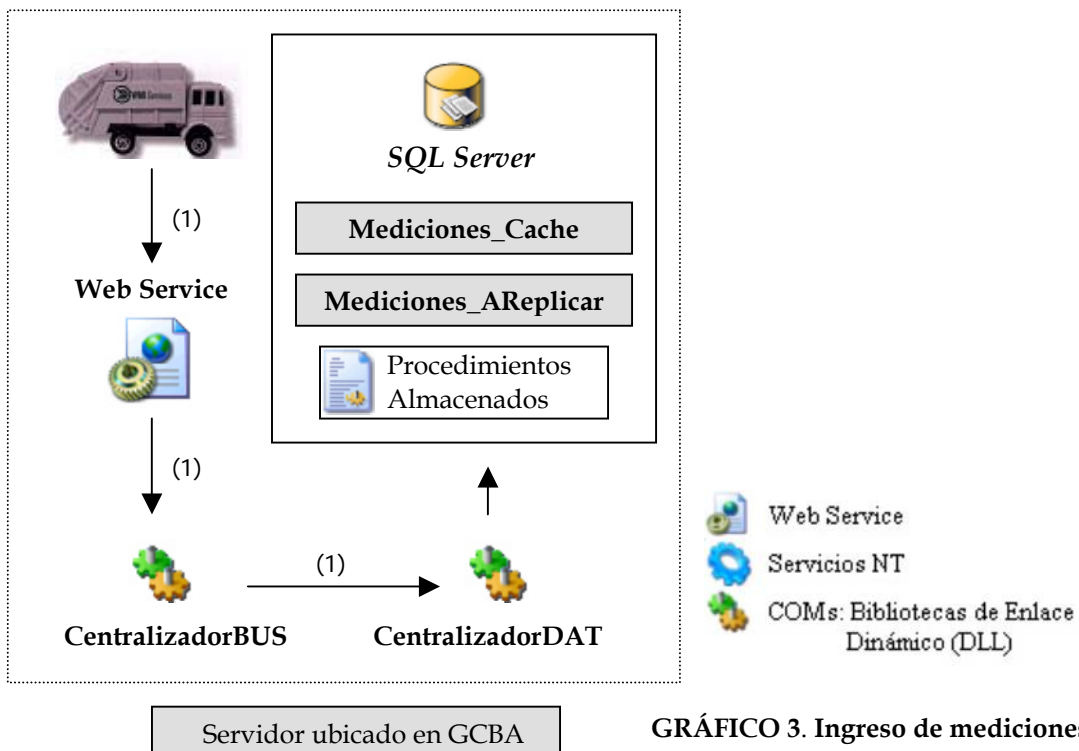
SQL Server

Mediciones_Cache

Mediciones_AReplicar

Procedimientos Almacenados

(1)

Web Service

(1)

(1)

CentralizadorBUS

CentralizadorDAT

Web Service

Servicios NT

COMs: Bibliotecas de Enlace Dinámico (DLL)

Servidor ubicado en GCBA

GRÁFICO 3. Ingreso de mediciones